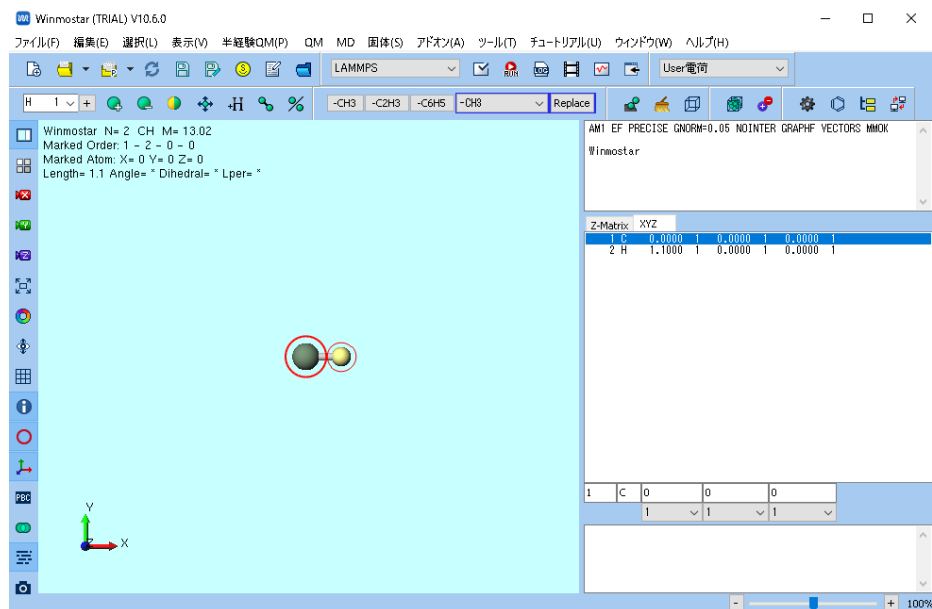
Winmostar (TRIAL) V10.6.0

ファイル(F) 編集(E) 選択(L) 表示(V) 半経験QM(P) QM MD 固体(S) アドオン(A) ツール(T) チュートリアル(U) ウィンドウ(W) ヘルプ(H)

LAMMPS

User電荷

H 1 +

-CH3 -C2H3 -C6H5 -CH3 Replace

Winmostar N= 2 CH M= 13.02
Marked Order: 1 - 2 - 0 - 0
Marked Atom: X= 0 Y= 0 Z= 0
Length= 1.1 Angle= * Dihedral= * Lper= *

AM1 EF PRECISE GNORM=0.05 NOINTER GRAPHF VECTORS MMOK

Winmostar

Z-Matrix XYZ

| | | | | | | | |
|---|---|---|---|---|---|---|---|
| 1 C | 0.0000 | 1 | 0.0000 | 1 | 0.0000 | 1 |
| 2 H | 1.1000 | 1 | 0.0000 | 1 | 0.0000 | 1 |

1 C 0 0 0
1 1 1

PBC

Y
X

- + 100%